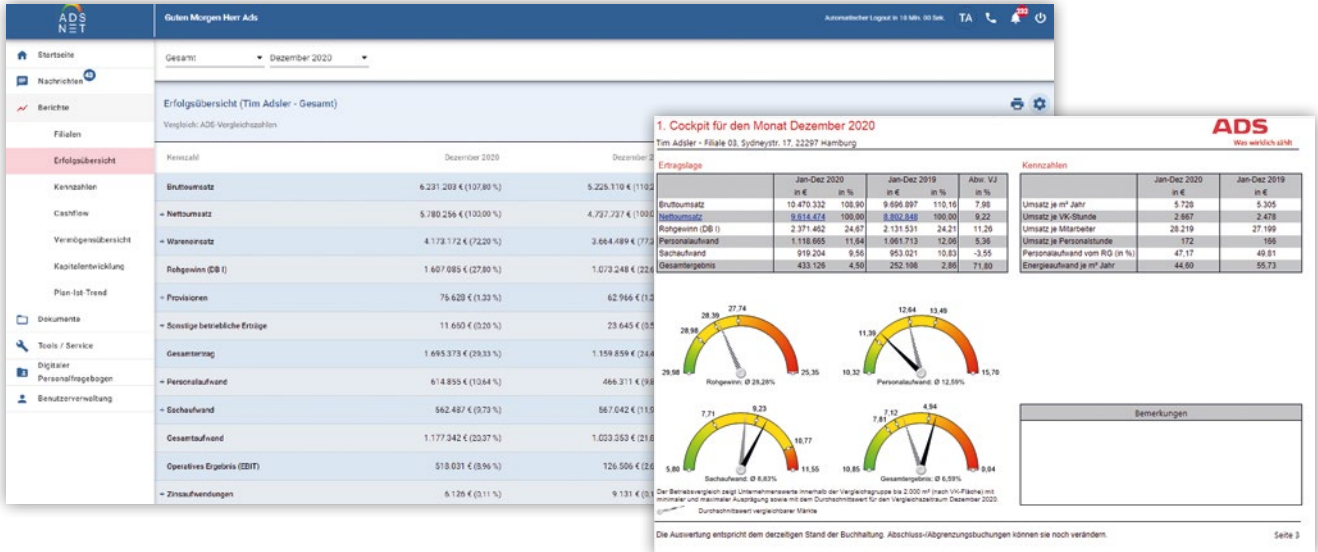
ADS NET

Guten Morgen Herr Ads

Automatischer Logout in 18 Min. 00 Sek. TA 292

Startseite
Nachrichten 49
Berichte
Filialen
Erfolgsübersicht
Kennzahlen
Cashflow
Vermögensübersicht
Kapitalentwicklung
Plan-Ist-Trend
Dokumente
Tools / Service
Digitaler Personalfragebogen
Benutzerverwaltung

Gesamt
Dezember 2020

Erfolgsübersicht (Tim Adsler - Gesamt)
Vergleich: ADS-Vergleichszahlen

| Kennzahl | Dezember 2020 | Dezember 2 |
|---|---|---|
| Bruttoumsatz | 6.231.203 € (107,80 %) | 5.225.110 € (110,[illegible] |
| + Nettoumsatz | 5.780.256 € (100,00 %) | 4.737.727 € (100,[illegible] |
| + Wareneinsatz | 4.173.172 € (72,20 %) | 3.664.489 € (77,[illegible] |
| Rohgewinn (DB I) | 1.607.085 € (27,80 %) | 1.073.248 € (22,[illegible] |
| + Provisionen | 76.628 € (1,33 %) | 62.966 € (1,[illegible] |
| + Sonstige betriebliche Erträge | 11.650 € (0,20 %) | 23.645 € (0,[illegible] |
| Gesamtertrag | 1.695.373 € (29,33 %) | 1.159.859 € (24,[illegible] |
| + Personalaufwand | 614.855 € (10,64 %) | 466.311 € (9,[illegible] |
| + Sachaufwand | 562.487 € (9,73 %) | 567.042 € (11,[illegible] |
| Gesamtaufwand | 1.177.342 € (20,37 %) | 1.033.353 € (21,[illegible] |
| Operatives Ergebnis (EBIT) | 518.031 € (8,96 %) | 126.506 € (2,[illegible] |
| + Zinsaufwendungen | 6.126 € (0,11 %) | 9.131 € (0,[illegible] |

1. Cockpit für den Monat Dezember 2020
ADS
Was wirklich zählt
Tim Adsler - Filiale 03, Sydneystr. 17, 22297 Hamburg

Ertragslage

| | Jan-Dez 2020 in € | in % | Jan-Dez 2019 in € | in % | Abw. VJ in % |
|---|---|---|---|---|---|
| Bruttoumsatz | 10.470.332 | 108,90 | 9.696.897 | 110,16 | 7,98 |
| Nettoumsatz | 9.614.474 | 100,00 | 8.802.848 | 100,00 | 9,22 |
| Rohgewinn (DB I) | 2.371.462 | 24,67 | 2.131.531 | 24,21 | 11,26 |
| Personalaufwand | 1.118.665 | 11,64 | 1.061.713 | 12,06 | 5,36 |
| Sachaufwand | 919.204 | 9,56 | 953.021 | 10,83 | -3,55 |
| Gesamtergebnis | 433.126 | 4,50 | 252.108 | 2,86 | 71,80 |

Kennzahlen

| | Jan-Dez 2020 in € | Jan-Dez 2019 in € |
|---|---|---|
| Umsatz je m² Jahr | 5.728 | 5.305 |
| Umsatz je VK-Stunde | 2.667 | 2.478 |
| Umsatz je Mitarbeiter | 28.219 | 27.199 |
| Umsatz je Personalstunde | 172 | 166 |
| Personalaufwand vom RG (in %) | 47,17 | 49,81 |
| Energieaufwand je m² Jahr | 44,60 | 55,73 |

29,98 28,98 28,39 27,74 25,35
Rohgewinn: Ø 28,28%
10,32 11,39 12,64 13,49 15,70
Personalaufwand: Ø 12,59%
5,80 7,71 9,23 10,77 11,55
Sachaufwand: Ø 8,83%
10,85 7,81 7,12 4,94 0,04
Gesamtergebnis: Ø 6,59%

Bemerkungen

Der Betriebsvergleich zeigt Unternehmenswerte innerhalb der Vergleichsgruppe bis 2.000 m² (nach VK-Fläche) mit minimaler und maximaler Ausprägung sowie mit dem Durchschnittswert für den Vergleichszeitraum Dezember 2020.
Durchschnittswert vergleichbarer Märkte

Die Auswertung entspricht dem derzeitigen Stand der Buchhaltung. Abschluss-/Abgrenzungsbuchungen können sie noch verändern.
Seite 3